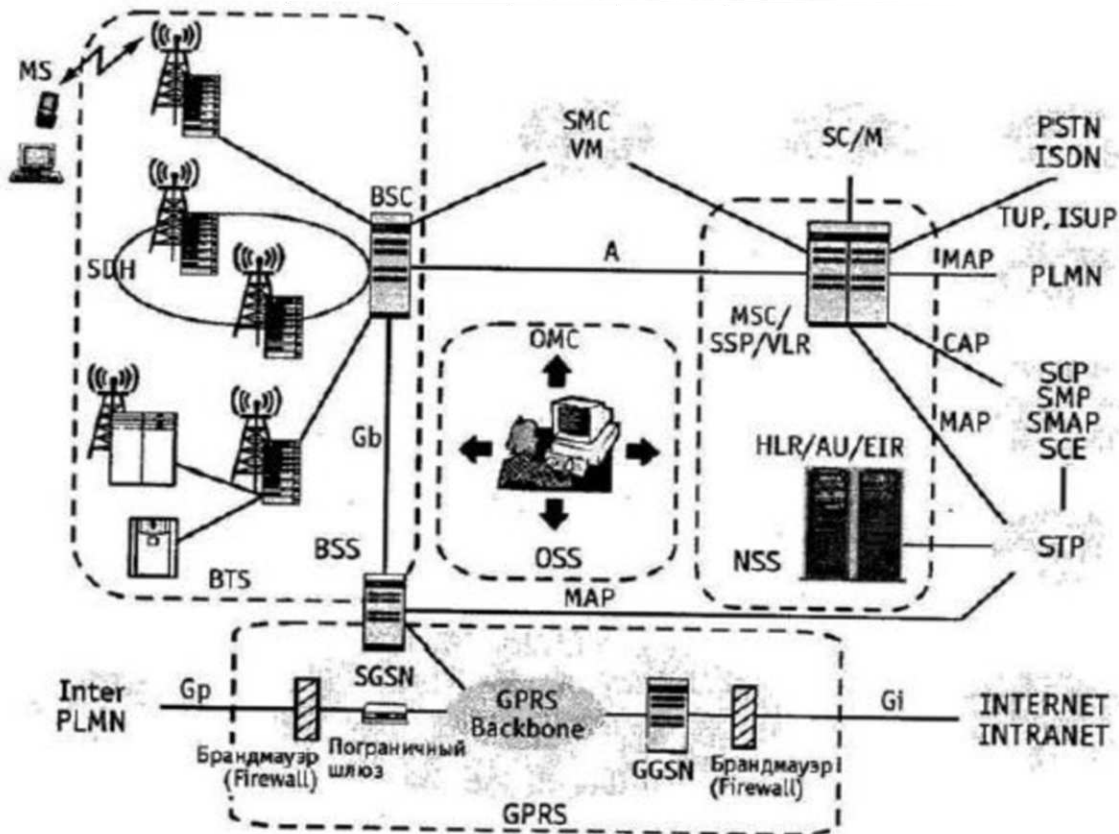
MS

SMC
VM

SC/M

PSTN
ISDN

BSC

TUP, ISUP

SDH

A

IMAP

PLMN

MSC/
SSP/VLR

OMC

CAP

SCP
SMP
SMAP
SCE

Gb

MAP

HLR/AU/EIR

BSS

OSS

NSS

STP

BTS

MAP

SGSN

Inter
PLMN

Gp

GPRS
Backbone

Gi

INTERNET
INTRANET

Брандмауэр
(Firewall)

Пограничный
шлюз

GGSN

Брандмауэр
(Firewall)

GPRS